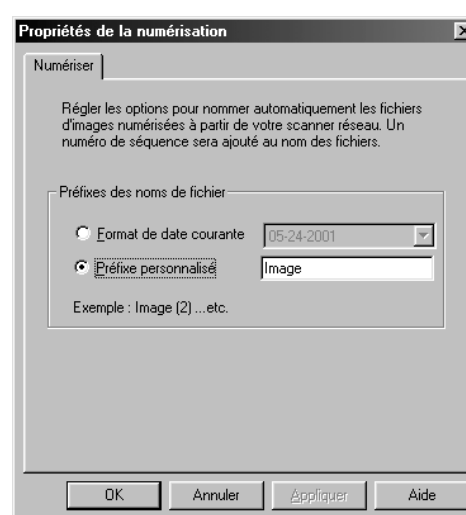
Propriétés de la numérisation

Numériser

Régler les options pour nommer automatiquement les fichiers d'images numérisées à partir de votre scanner réseau. Un numéro de séquence sera ajouté au nom des fichiers.

Préfixes des noms de fichier

Format de date courante 05-24-2001

Préfixe personnalisé Image

Exemple : Image (2) ...etc.

OK Annuler Appliquer Aide